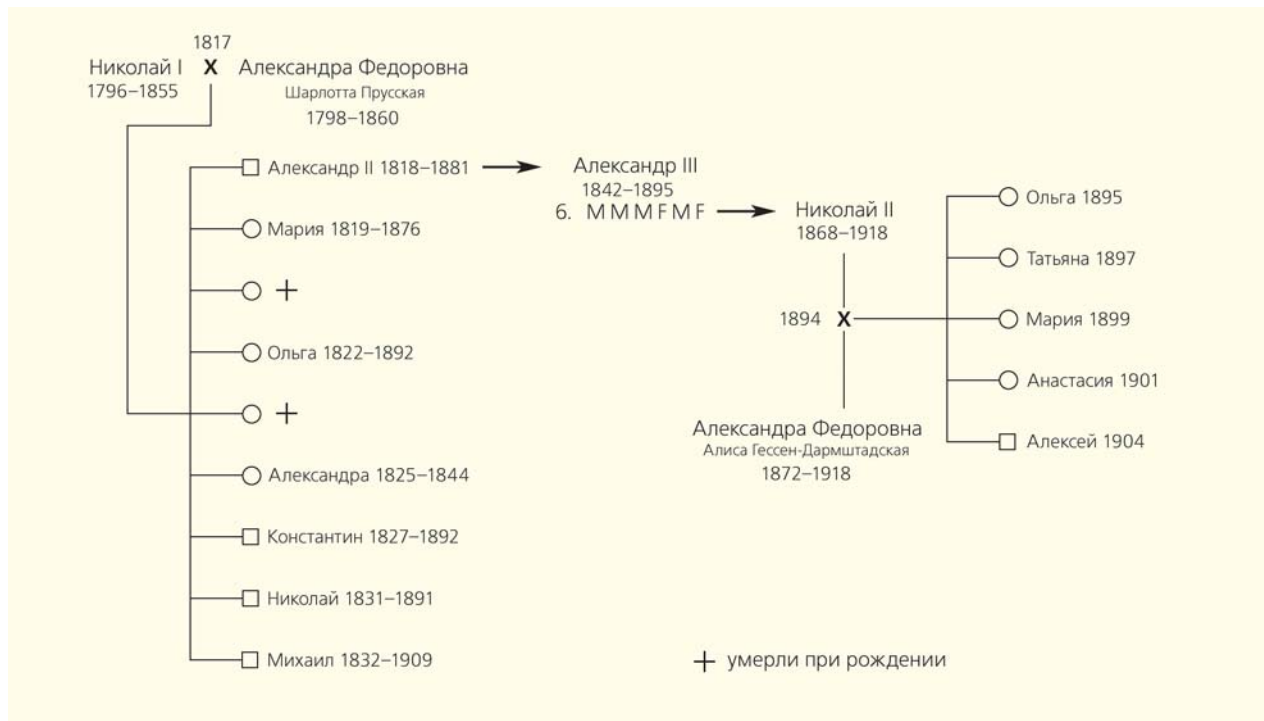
1817
Николай I X Александра Федоровна
1796–1855
Шарлотта Прусская
1798–1860

Александр II 1818–1881

Мария 1819–1876

+

Ольга 1822–1892

+

Александра 1825–1844

Константин 1827–1892

Николай 1831–1891

Михаил 1832–1909

Александр III
1842–1895
6. M M M F M F

Николай II
1868–1918

1894 X

Александра Федоровна
Алиса Гессен-Дармштадская
1872–1918

Ольга 1895

Татьяна 1897

Мария 1899

Анастасия 1901

Алексей 1904

+ умерли при рождении